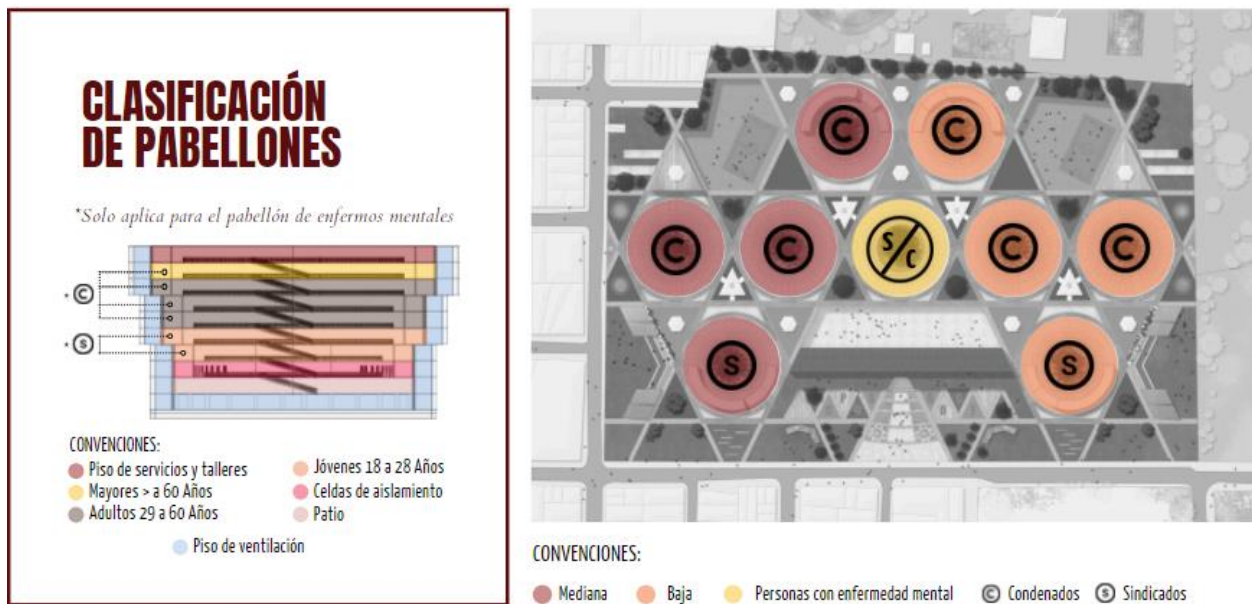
CLASIFICACIÓN DE PABELLONES

*Solo aplica para el pabellón de enfermos mentales

*©

*S

CONVENCIONES:
Piso de servicios y talleres
Mayores > a 60 Años
Adultos 29 a 60 Años
Jóvenes 18 a 28 Años
Celdas de aislamiento
Patio
Piso de ventilación

C C C C C C S/C S S

CONVENCIONES:
Mediana
Baja
Personas con enfermedad mental
© Condenados
S Sindicados